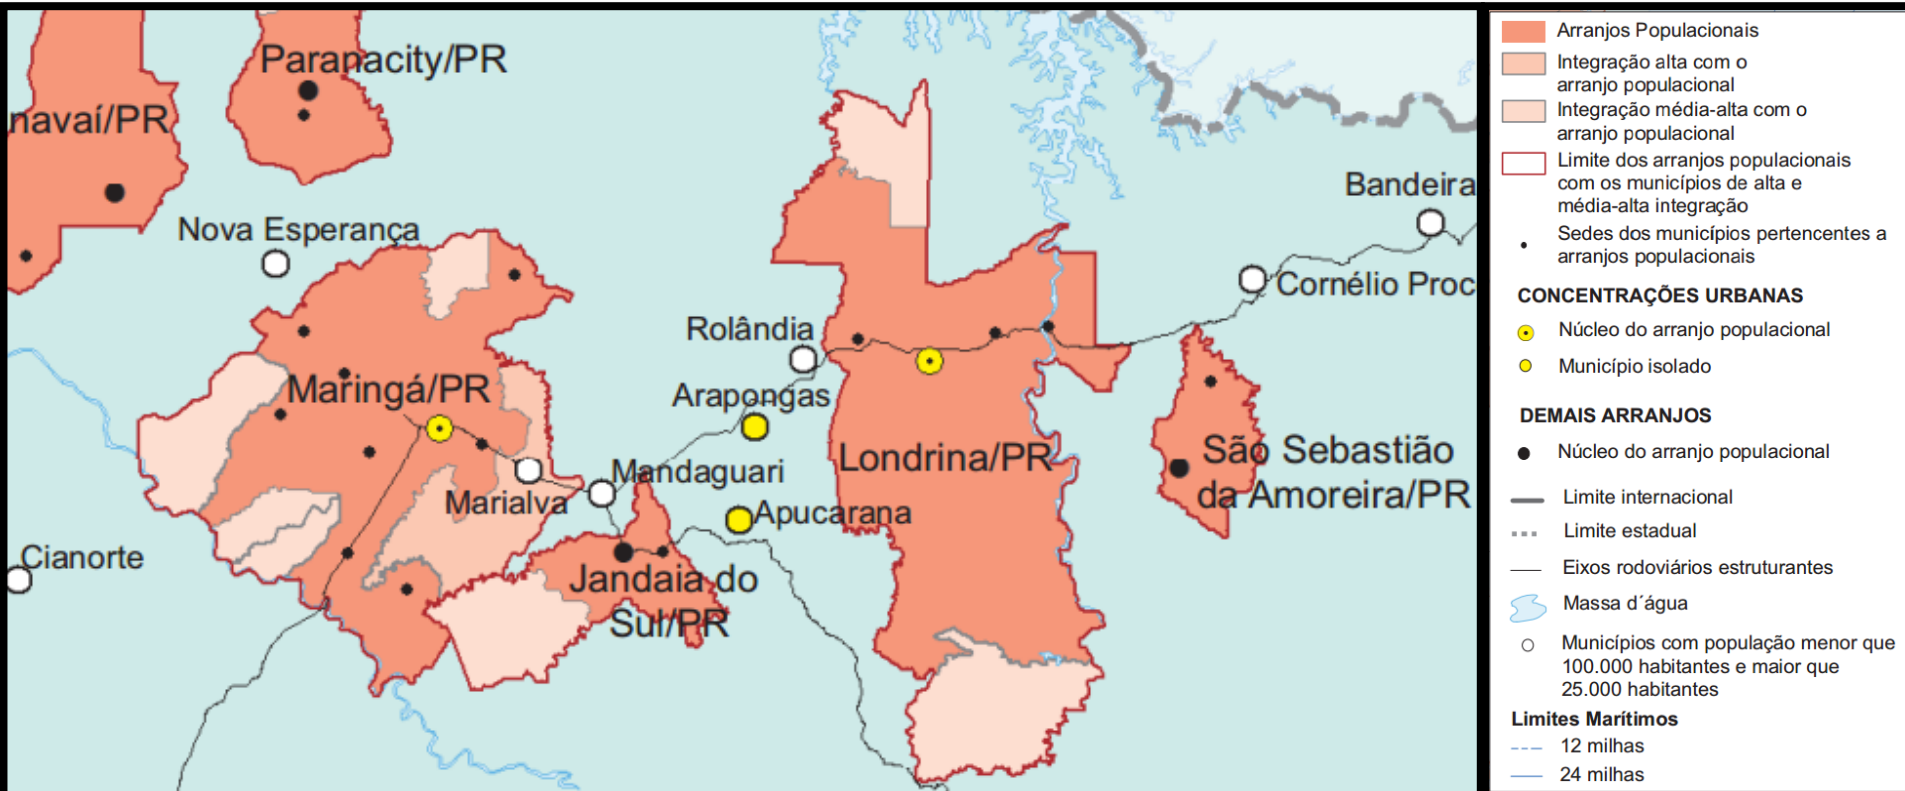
Paranacity/PR
navaí/PR
Nova Esperança
Bandeira
Cornélio Proc
Rolândia
Arapongas
Maringá/PR
Londrina/PR
Mandaguari
Marialva
Apucarana
São Sebastião da Amoreira/PR
Cianorte
Jandaia do Sul/PR

Arranjos Populacionais
Integração alta com o arranjo populacional
Integração média-alta com o arranjo populacional
Limite dos arranjos populacionais com os municípios de alta e média-alta integração
Sedes dos municípios pertencentes a arranjos populacionais
CONCENTRAÇÕES URBANAS
Núcleo do arranjo populacional
Município isolado
DEMAIS ARRANJOS
Núcleo do arranjo populacional
Limite internacional
Limite estadual
Eixos rodoviários estruturantes
Massa d´água
Municípios com população menor que 100.000 habitantes e maior que 25.000 habitantes
Limites Marítimos
12 milhas
24 milhas